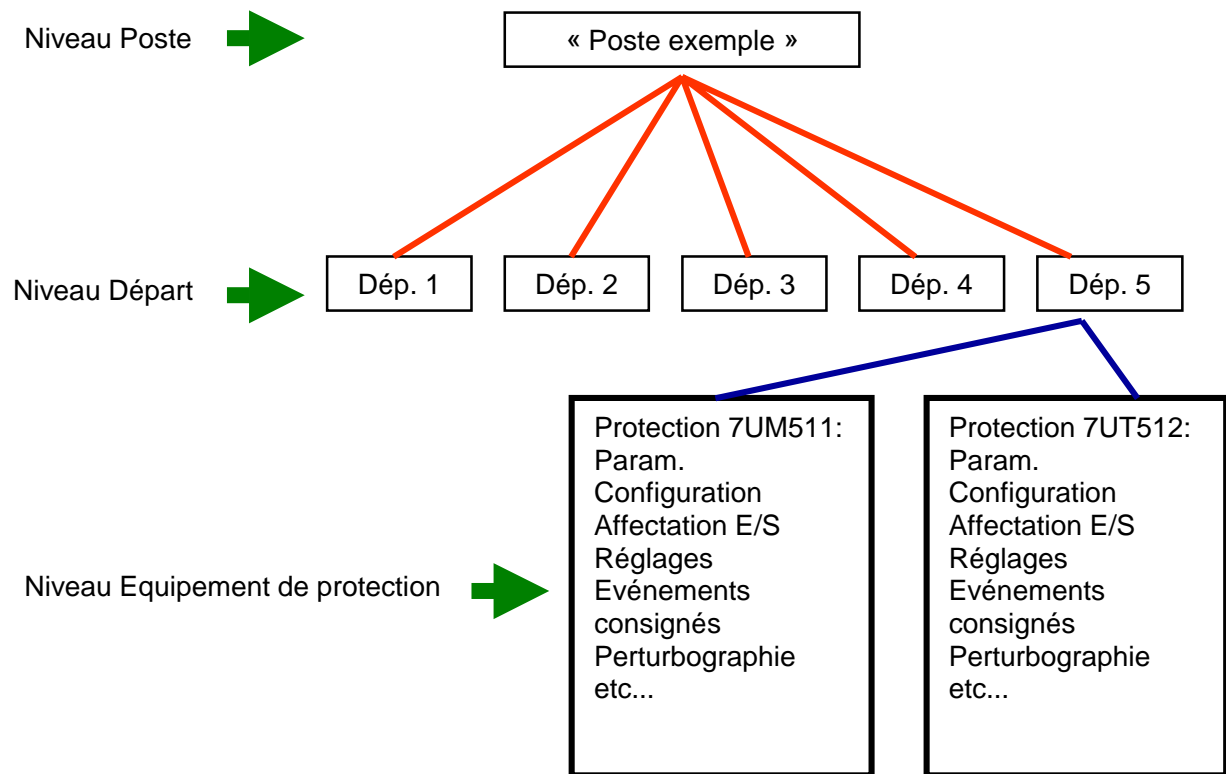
Niveau Poste

« Poste exemple »

Niveau Départ

Dép. 1

Dép. 2

Dép. 3

Dép. 4

Dép. 5

Niveau Equipement de protection

Protection 7UM511:
Param.
Configuration
Affectation E/S
Réglages
Evénements consignés
Perturbographie
etc...

Protection 7UT512:
Param.
Configuration
Affectation E/S
Réglages
Evénements consignés
Perturbographie
etc...